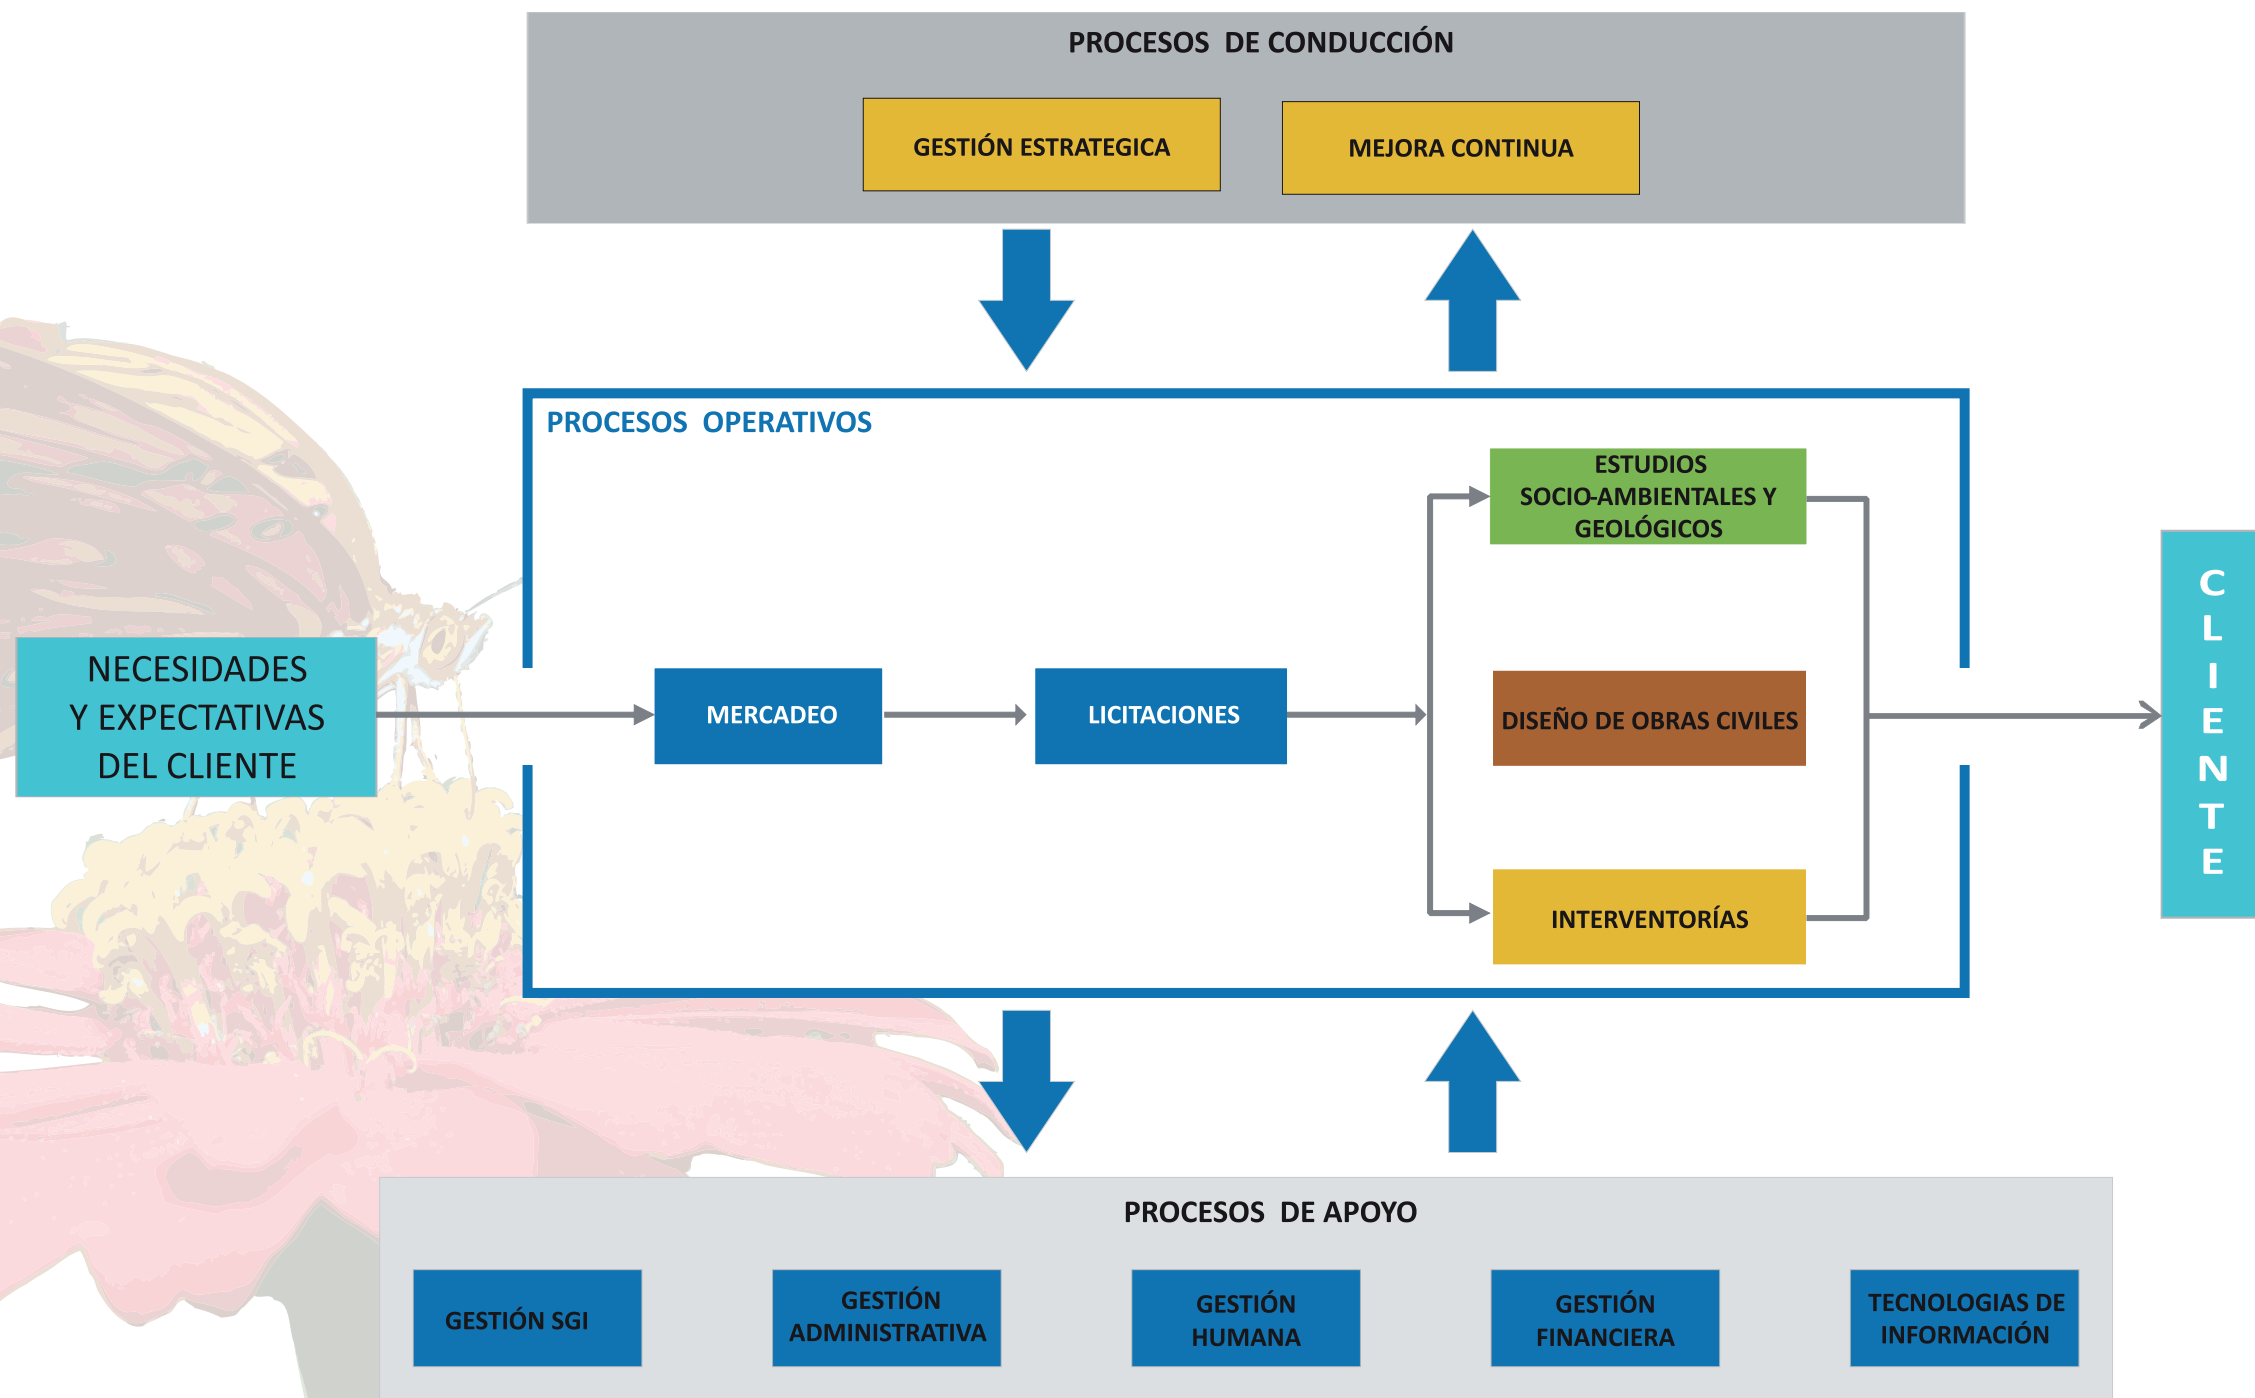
PROCESOS DE CONDUCCIÓN

GESTIÓN ESTRATEGICA

MEJORA CONTINUA

PROCESOS OPERATIVOS

NECESIDADES Y EXPECTATIVAS DEL CLIENTE

MERCADEO

LICITACIONES

ESTUDIOS SOCIO-AMBIENTALES Y GEOLÓGICOS

DISEÑO DE OBRAS CIVILES

INTERVENTORÍAS

CLIENTE

PROCESOS DE APOYO

GESTIÓN SGI

GESTIÓN ADMINISTRATIVA

GESTIÓN HUMANA

GESTIÓN FINANCIERA

TECNOLOGIAS DE INFORMACIÓN